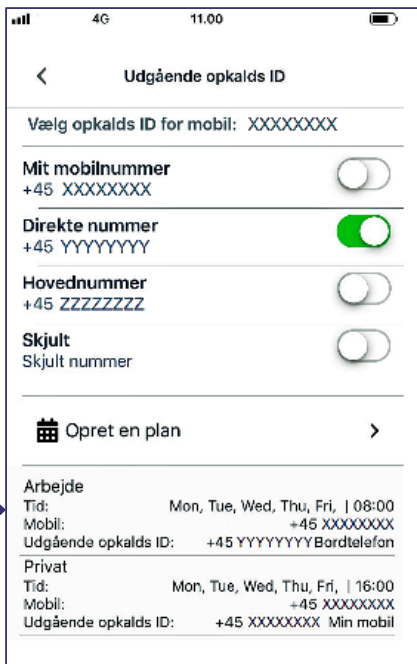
4G 11.00

<

Udgående opkalds ID

Vælg opkalds ID for mobil: XXXXXXXX

Mit mobilnummer
+45 XXXXXXXX

Direkte nummer
+45 YYYYYYYY

Hovednummer
+45 ZZZZZZZZ

Skjult
Skjult nummer

Opret en plan >

Arbejde
Tid: Mon, Tue, Wed, Thu, Fri, | 08:00
Mobil: +45 XXXXXXXX
Udgående opkalds ID: +45 YYYYYYYY Bordtelefon

Privat
Tid: Mon, Tue, Wed, Thu, Fri, | 16:00
Mobil: +45 XXXXXXXX
Udgående opkalds ID: +45 XXXXXXXX Min mobil